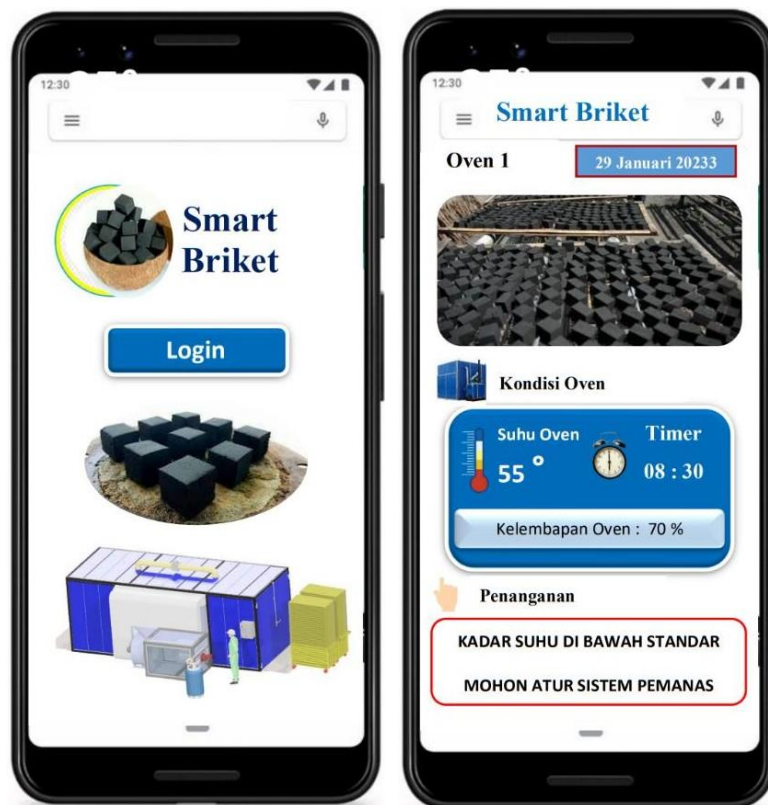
12:30

Smart Briket

Login

12:30

Smart Briket

Oven 1

29 Januari 20233

Kondisi Oven

Suhu Oven

55 °

Timer

08 : 30

Kelembapan Oven : 70 %

Penanganan

KADAR SUHU DI BAWAH STANDAR

MOHON ATUR SISTEM PEMANAS